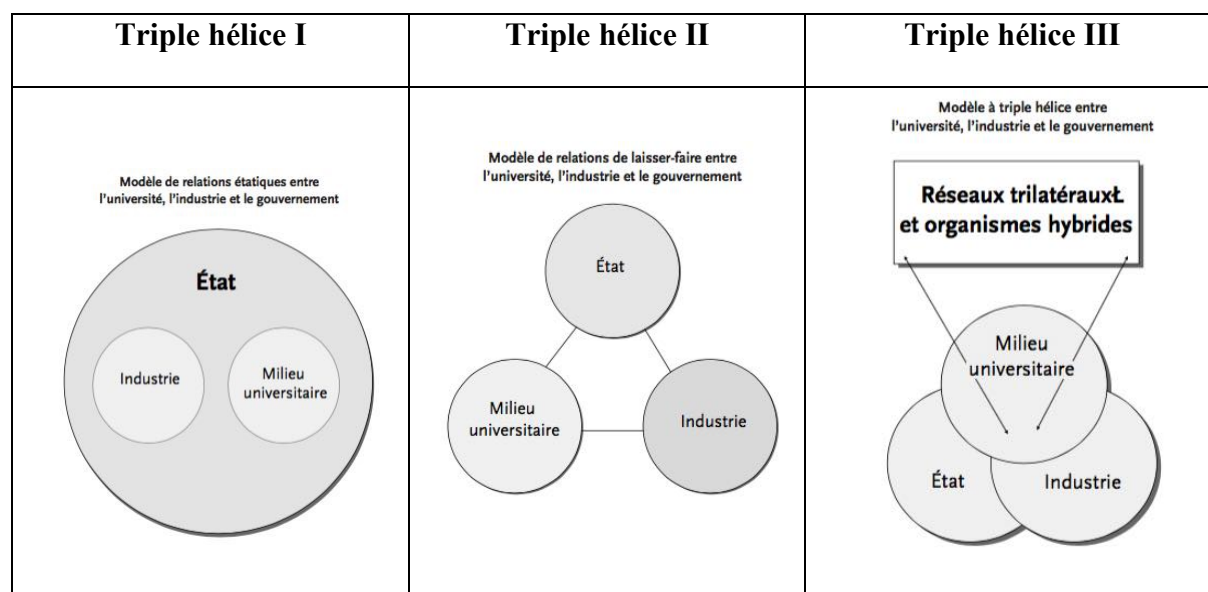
| Triple hélice I | Triple hélice II | Triple hélice III |
|---|---|---|
| Modèle de relations étatiques entre l'université, l'industrie et le gouvernement<br><br>État<br><br>Industrie<br><br>Milieu universitaire | Modèle de relations de laisser-faire entre l'université, l'industrie et le gouvernement<br><br>État<br><br>Milieu universitaire<br><br>Industrie | Modèle à triple hélice entre l'université, l'industrie et le gouvernement<br><br>Réseaux trilatérauxŁ et organismes hybrides<br><br>Milieu universitaire<br><br>État<br><br>Industrie |